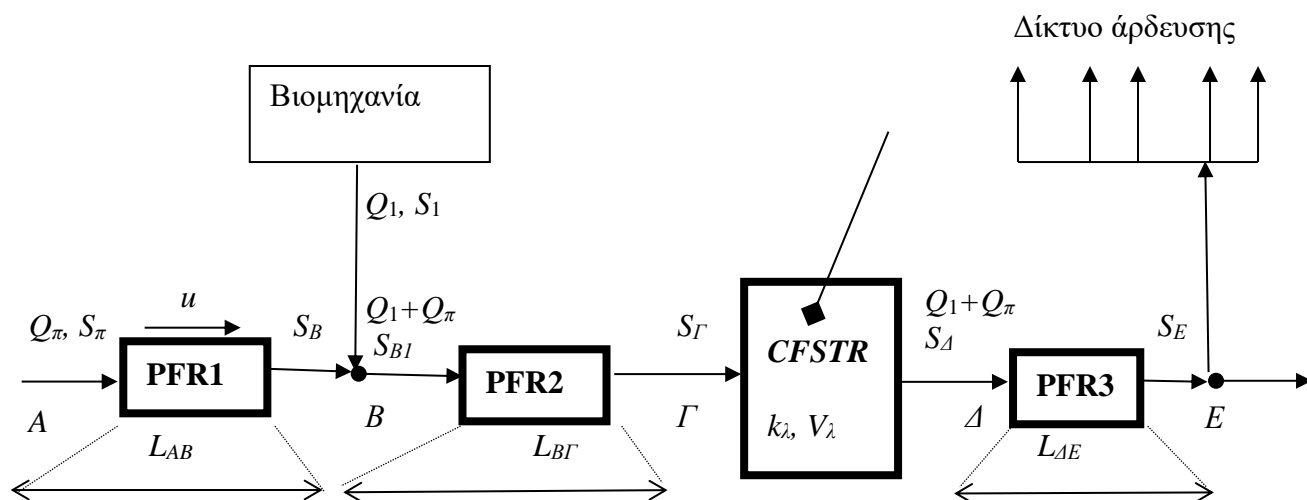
Δίκτυο άρδευσης

Βιομηχανία

$Q_1$, $S_1$

$Q_\pi$, $S_\pi$

$u$

PFR1

$S_B$

$Q_1+Q_\pi$

$S_{B1}$

PFR2

$S_\Gamma$

CFSTR

$k_\lambda$, $V_\lambda$

$Q_1+Q_\pi$

$S_\Delta$

PFR3

$S_E$

$A$

$L_{AB}$

$B$

$L_{B\Gamma}$

$\Gamma$

$\Delta$

$L_{\Delta E}$

$E$